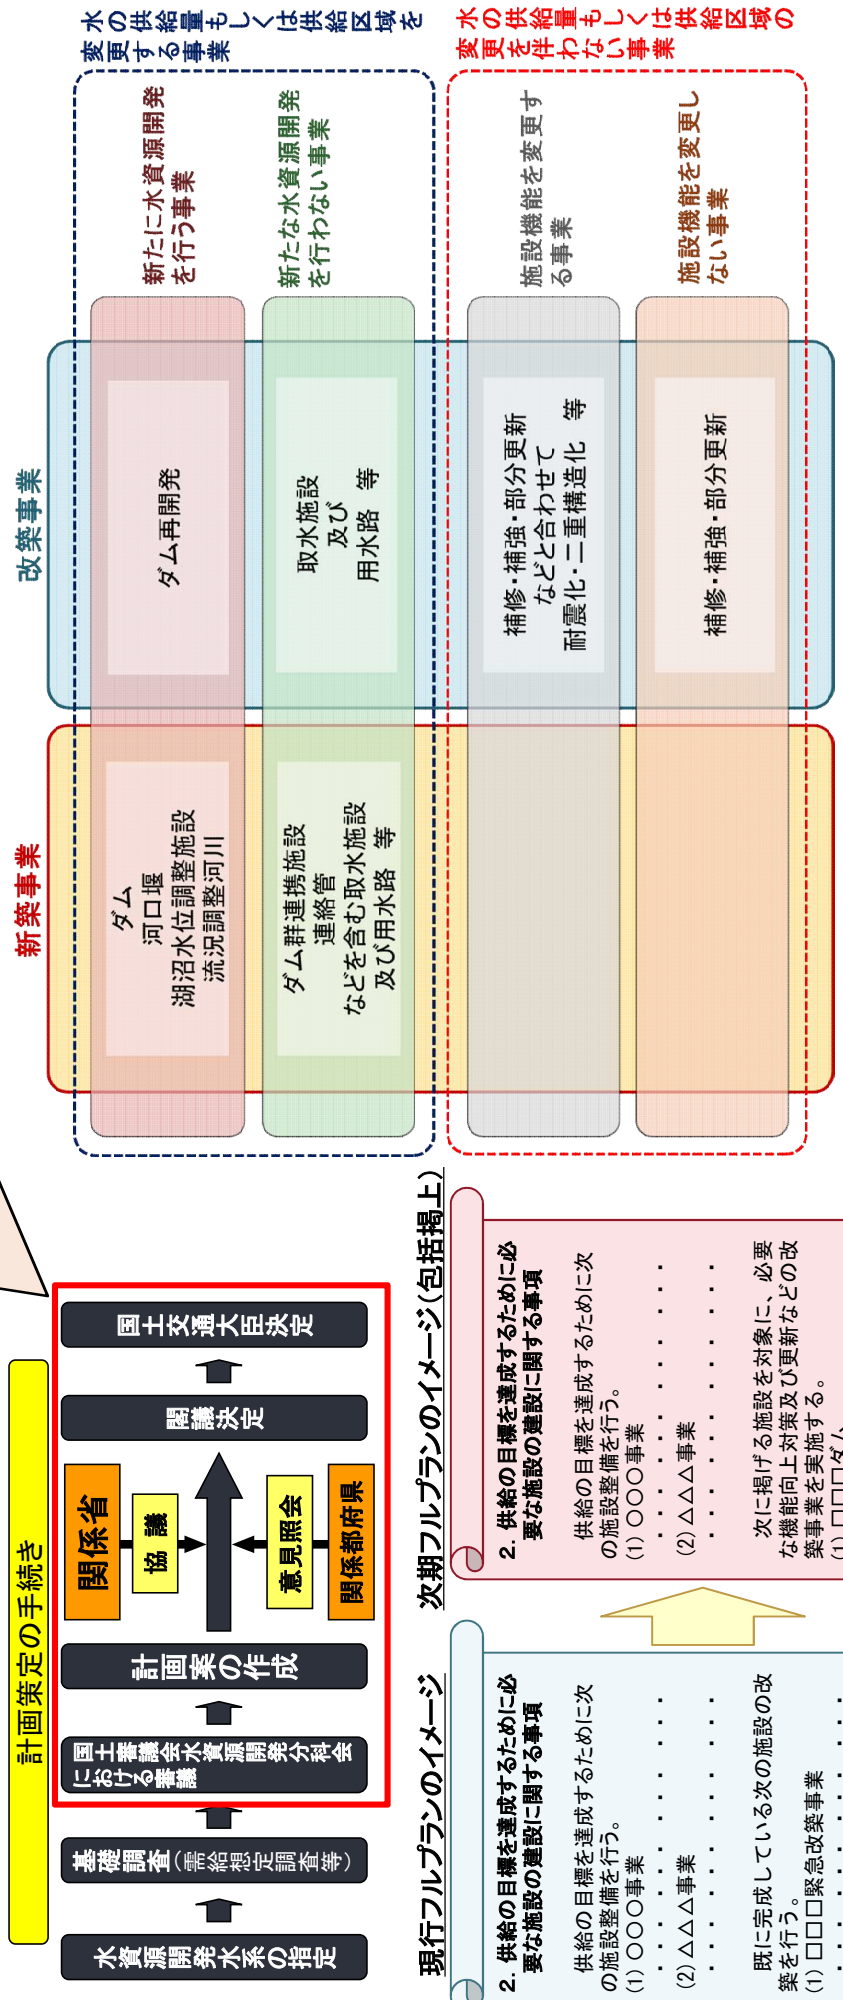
計画策定の手続き

水資源開発水系の指定

基礎調査（需給想定調査等）

国土審議会水資源開発分科会における審議

計画案の作成

関係省

協議

意見照会

関係都府県

閣議決定

国土交通大臣決定

現行フルプランのイメージ

2. 供給の目標を達成するために必要な施設の建設に関する事項

供給の目標を達成するために次の施設整備を行う。
(1) ○○○事業 ・・・・・・・・・・
(2) △△△事業 ・・・・・・・・・・

既に完成している次の施設の改築を行う。
(1) □□□緊急改築事業

次期フルプランのイメージ（包括掲上）

2. 供給の目標を達成するために必要な施設の建設に関する事項

供給の目標を達成するために次の施設整備を行う。
(1) ○○○事業 ・・・・・・・・・・
(2) △△△事業 ・・・・・・・・・・

次に掲げる施設を対象に、必要な機能向上対策及び更新などの改築事業を実施する。
(1) □□□ダム

水の供給量もしくは供給区域を変更する事業

水の供給量もしくは供給区域の変更を伴わない事業

新たに水資源開発を行う事業

新たな水資源開発を行わない事業

施設機能を変更する事業

施設機能を変更しない事業

改築事業

新築事業

ダム再開発

取水施設
及び
用水路 等

補修・補強・部分更新
などと合わせて
耐震化・二重構造化 等

補修・補強・部分更新

ダム
河口堰
湖沼水位調整施設
流況調整河川

ダム群連携施設
連絡管
などを含む取水施設
及び用水路 等